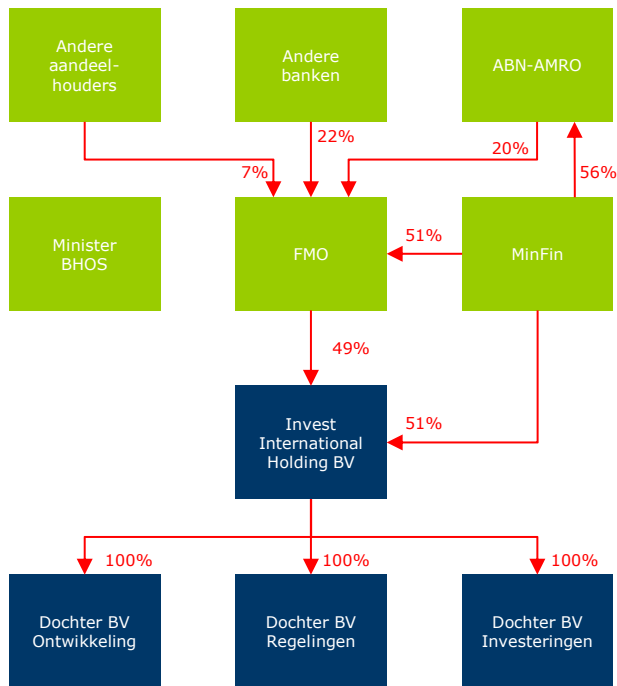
Andere aandeel-houders

Andere banken

ABN-AMRO

22%

7%

20%

56%

Minister BHOS

FMO

51%

MinFin

49%

Invest International Holding BV

51%

100%

100%

100%

Dochter BV Ontwikkeling

Dochter BV Regelingen

Dochter BV Investeringen